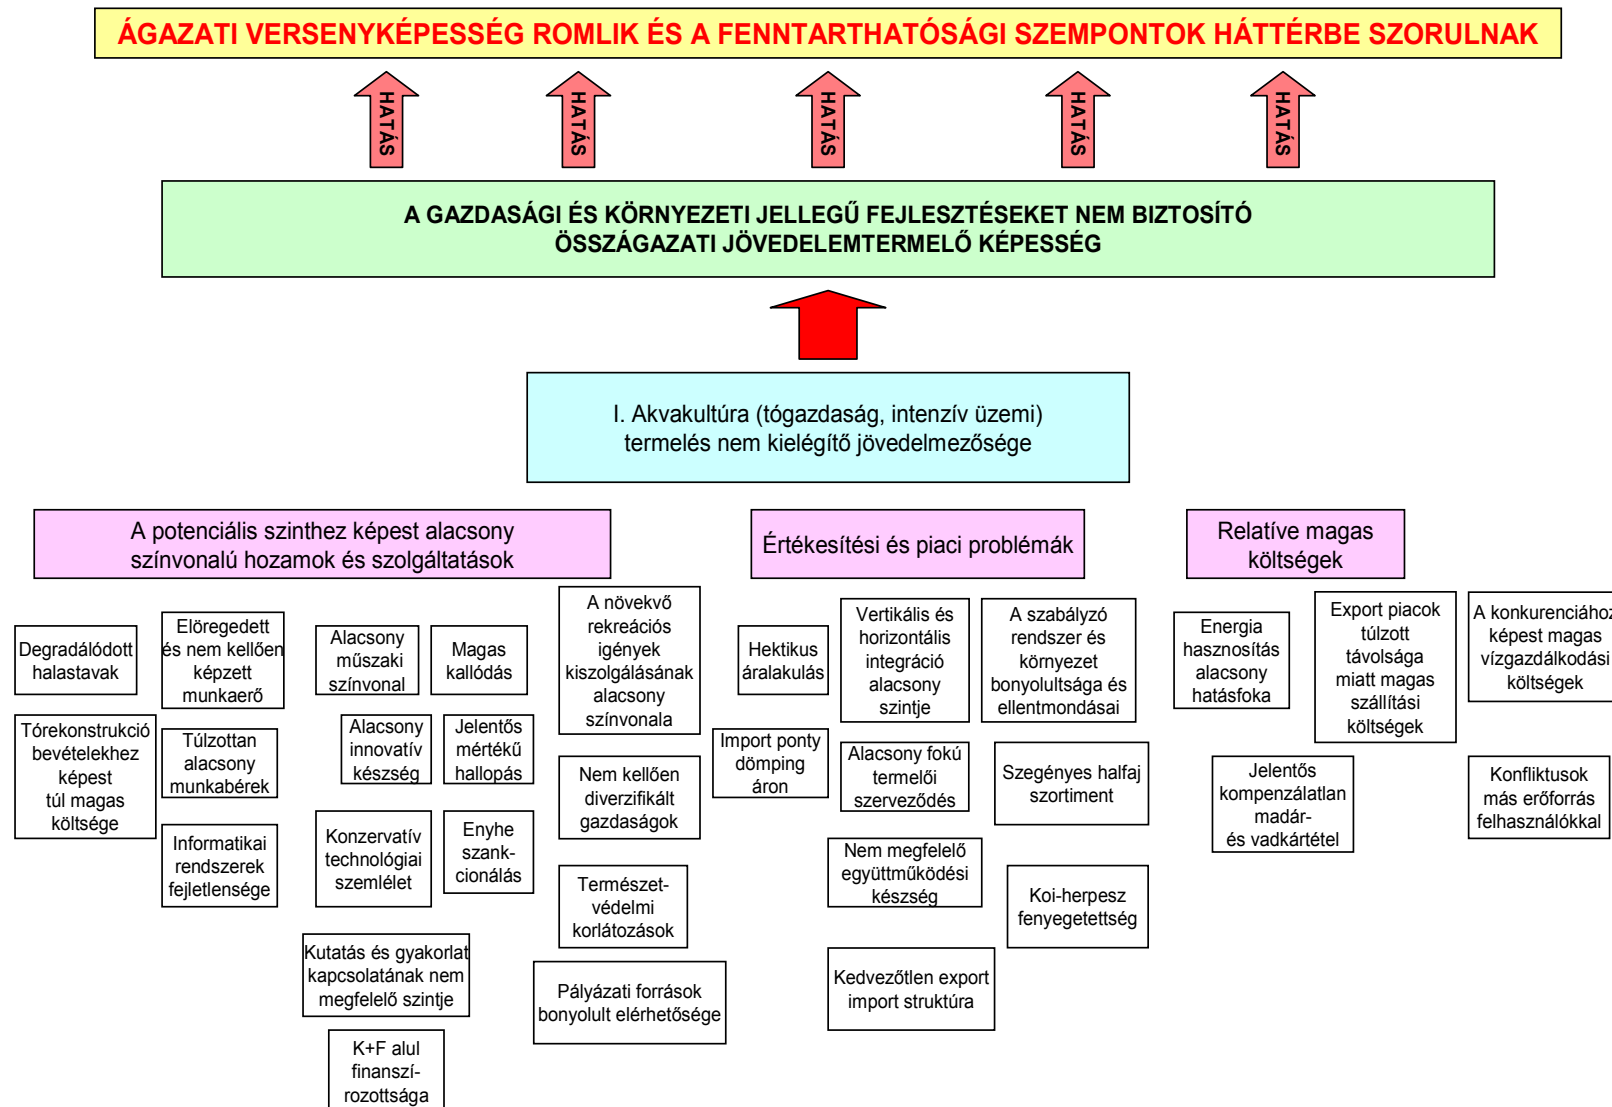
ÁGAZATI VERSENYKÉPESSÉG ROMLIK ÉS A FENNTARTHATÓSÁGI SZEMPONTOK HÁTTÉRBE SZORULNAK

HATÁS

HATÁS

HATÁS

HATÁS

HATÁS

A GAZDASÁGI ÉS KÖRNYEZETI JELLEGŰ FEJLESZTÉSEKET NEM BIZTOSÍTÓ ÖSSZÁGAZATI JÖVEDELEMTERMELŐ KÉPESSÉG

I. Akvakultúra (tógazdaság, intenzív üzemi) termelés nem kielégítő jövedelmezősége

A potenciális szinthez képest alacsony színvonalú hozamok és szolgáltatások

Értékesítési és piaci problémák

Relatíve magas költségek

Degradálódott halastavak

Elöregedett és nem kellően képzett munkaerő

Alacsony műszaki színvonal

Magas kallódás

A növekvő rekreációs igények kiszolgálásának alacsony színvonala

Hektikus áralakulás

Vertikális és horizontális integráció alacsony szintje

A szabályzó rendszer és környezet bonyolultsága és ellentmondásai

Energia hasznosítás alacsony hatásfoka

Export piacok túlzott távolsága miatt magas szállítási költségek

A konkurenciához képest magas vízgazdálkodási költségek

Tórekonstrukció bevételekhez képest túl magas költsége

Túlzottan alacsony munkabérek

Alacsony innovatív készség

Jelentős mértékű hallopás

Nem kellően diverzifikált gazdaságok

Import ponty dömping áron

Alacsony fokú termelői szerveződés

Szegényes halfaj szortiment

Jelentős kompenzálatlan madár- és vadkártétel

Konfliktusok más erőforrás felhasználókkal

Informatikai rendszerek fejletlensége

Konzervatív technológiai szemlélet

Enyhe szankcionálás

Természetvédelmi korlátozások

Nem megfelelő együttműködési készség

Koi-herpesz fenyegetettség

Kutatás és gyakorlat kapcsolatának nem megfelelő szintje

Pályázati források bonyolult elérhetősége

Kedvezőtlen export import struktúra

K+F alul finanszírozottsága